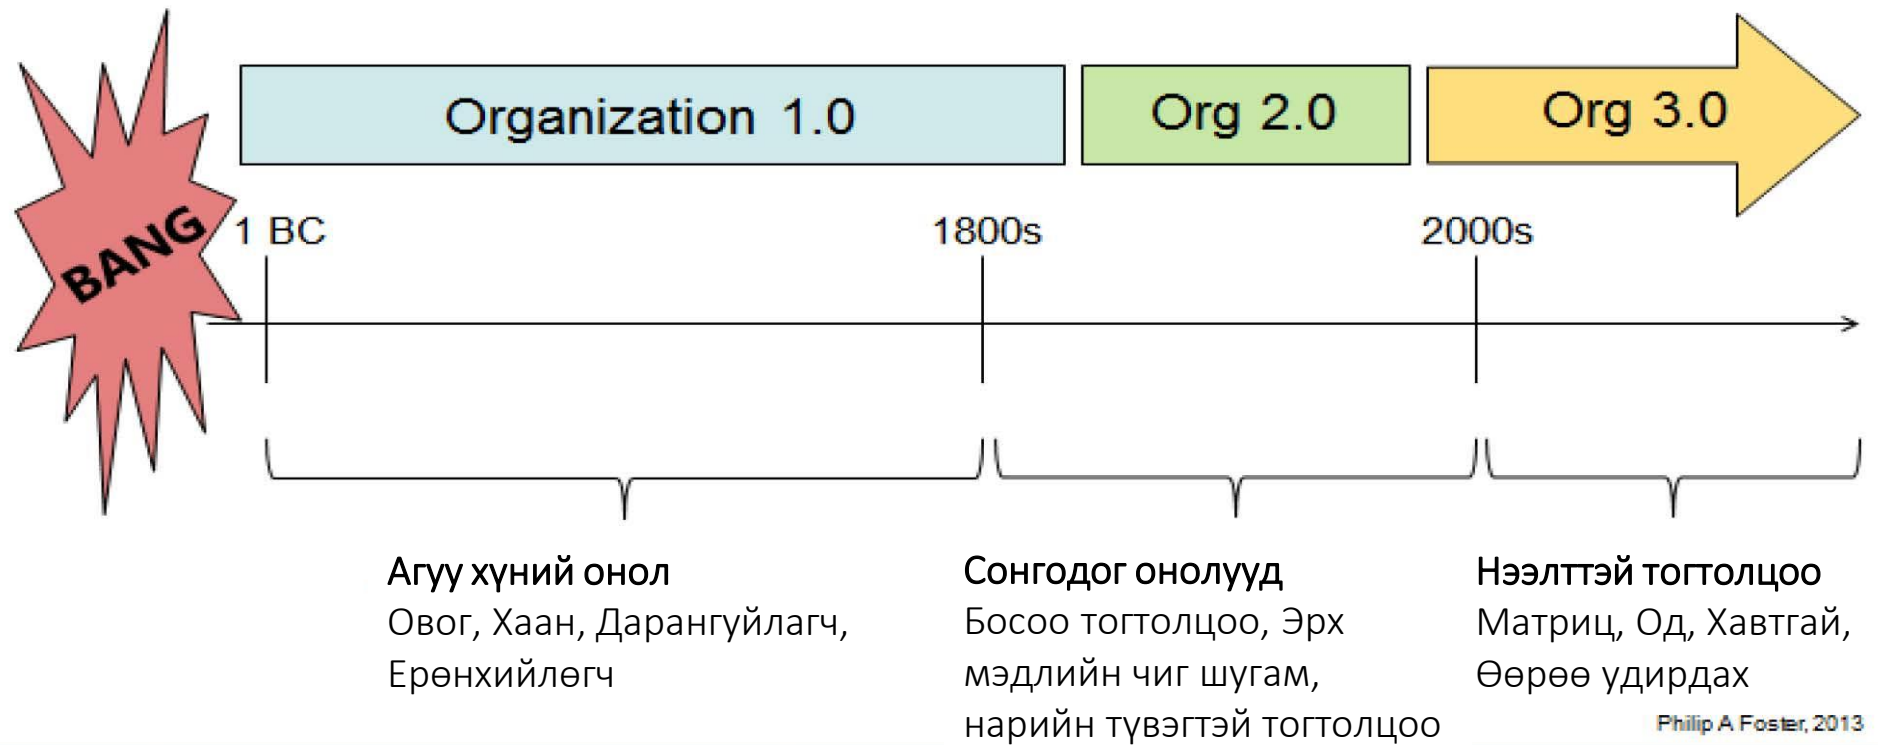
BANG

Organization 1.0

Org 2.0

Org 3.0

1 BC

1800s

2000s

Агуу хүний онол
Овог, Хаан, Дарангуйлагч, Ерөнхийлөгч

Сонгодог онолууд
Босоо тогтолцоо, Эрх мэдлийн чиг шугам, нарийн түвэгтэй тогтолцоо

Нээлттэй тогтолцоо
Матриц, Од, Хавтгай, Өөрөө удирдах

Philip A Foster, 2013